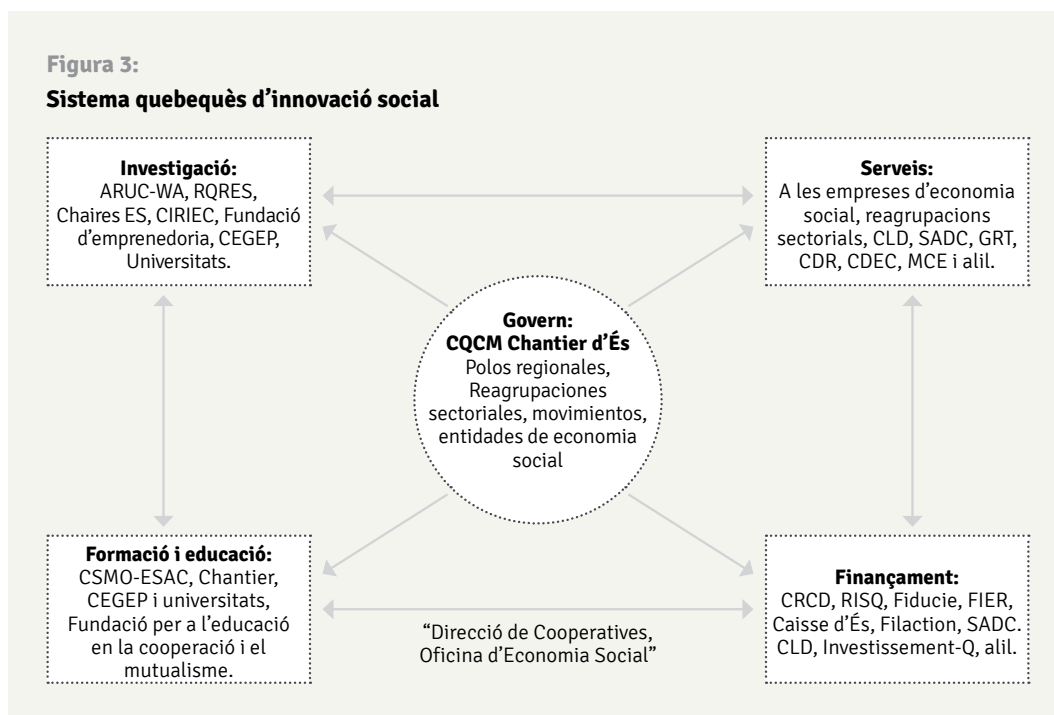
Figura 3:

Sistema quebequès d'innovació social

Investigació:
ARUC-WA, RQRES, Chaires ES, CIRIEC, Fundació d'emprenedoria, CEGEP, Universitats.

Serveis:
A les empreses d'economia social, reagrupacions sectorials, CLD, SADC, GRT, CDR, CDEC, MCE i alil.

Govern:
CQCM Chantier d'És
Polos regionales, Reagrupaciones sectoriales, movimientos, entidades de economia social

Formació i educació:
CSMO-ESAC, Chantier, CEGEP i universitats, Fundació per a l'educació en la cooperació i el mutualisme.

"Direcció de Cooperatives, Oficina d'Economia Social"

Finançament:
CRCD, RISQ, Fiducie, FIER, Caisse d'És, Filaction, SADC. CLD, Investissement-Q, alil.